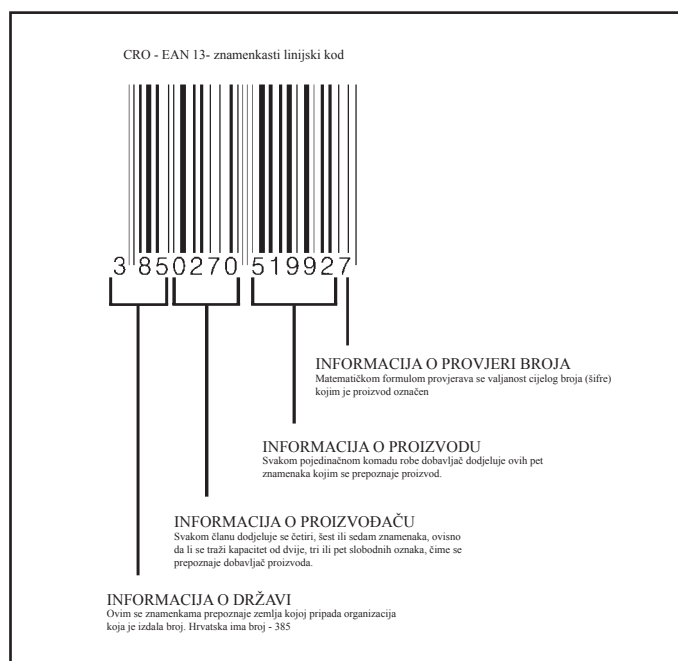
CRO - EAN 13- znamenkasti linijski kod

3 850270 519927

INFORMACIJA O PROVJERI BROJA
Matematičkom formulom provjerava se valjanost cijelog broja (šifre) kojim je proizvod označen

INFORMACIJA O PROIZVODU
Svakom pojedinačnom komadu robe dobavljač dodjeljuje ovih pet znamenaka kojim se prepoznaje proizvod.

INFORMACIJA O PROIZVOĐAČU
Svakom članu dodjeljuje se četiri, šest ili sedam znamenaka, ovisno da li se traži kapacitet od dvije, tri ili pet slobodnih oznaka, čime se prepoznaje dobavljač proizvoda.

INFORMACIJA O DRŽAVI
Ovim se znamenkama prepoznaje zemlja kojoj pripada organizacija koja je izdala broj. Hrvatska ima broj - 385